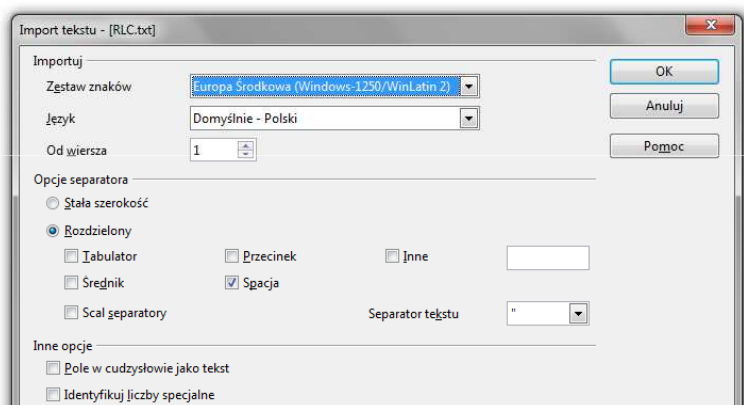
Import tekstu - [RLC.txt]

Importuj

Zestaw znaków
Europa Środkowa (Windows-1250/WinLatin 2)

Język
Domyślnie - Polski

Od wiersza
1

OK

Anuluj

Pomoc

Opcje separatora

Stała szerokość

Rozdzielony

Tabulator

Przecinek

Inne

Średnik

Spacja

Scal separatory

Separator tekstu
"

Inne opcje

Pole w cudzysłowie jako tekst

Identyfikuj liczby specjalne